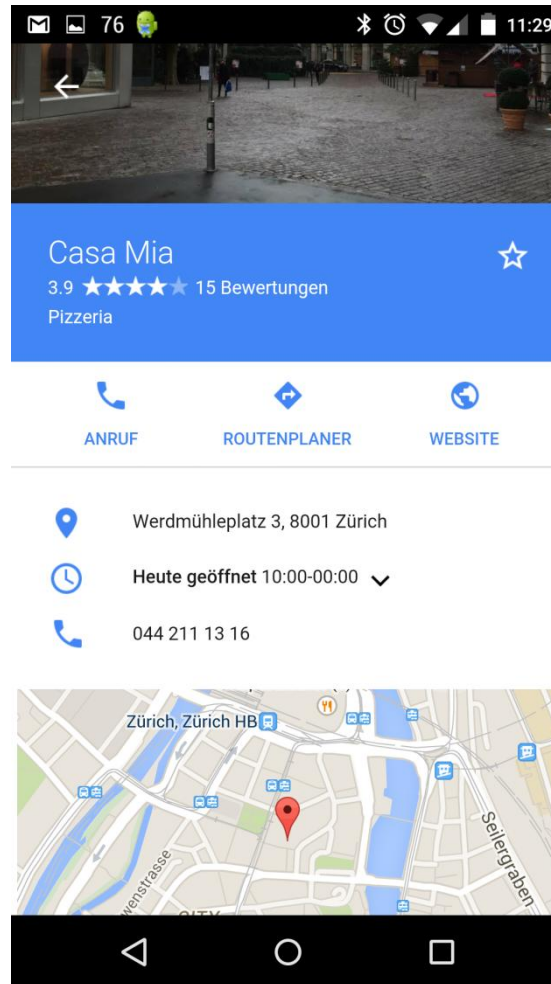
76 11:29

Casa Mia
3.9 ★★★★★ 15 Bewertungen
Pizzeria

ANRUF
ROUTENPLANER
WEBSITE

Werdmühleplatz 3, 8001 Zürich
**Heute geöffnet** 10:00-00:00
044 211 13 16

Zürich, Zürich HB
Seilergraben
wenstrasse
CITY